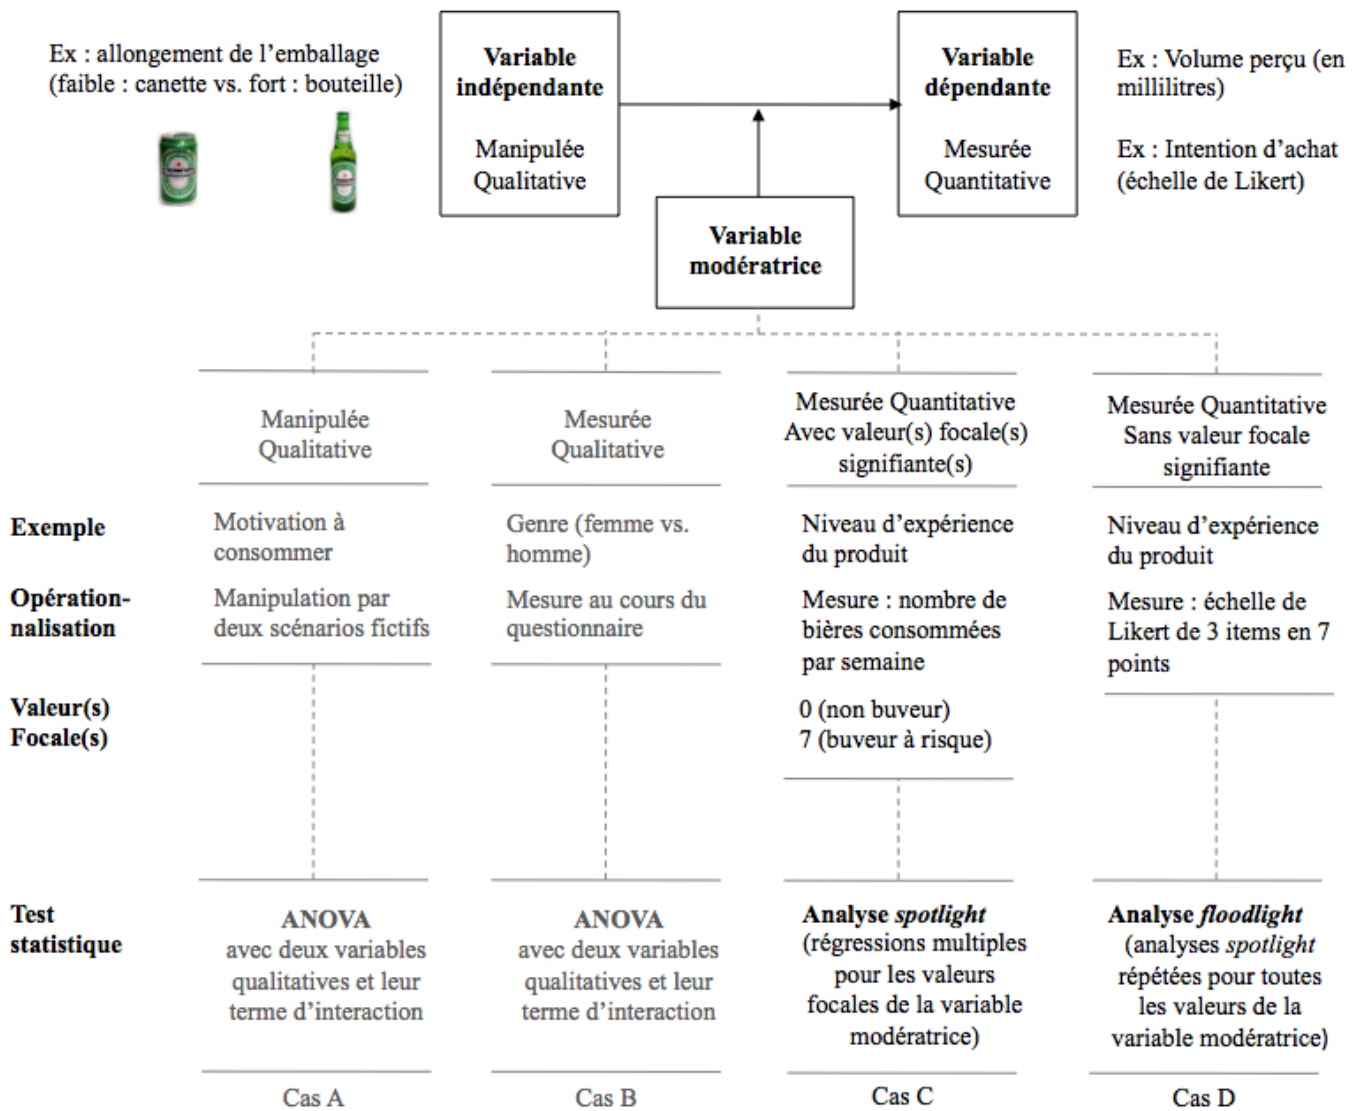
Ex : allongement de l'emballage (faible : canette vs. fort : bouteille)

**Variable indépendante**

Manipulée Qualitative

**Variable dépendante**

Mesurée Quantitative

Ex : Volume perçu (en millilitres)

Ex : Intention d'achat (échelle de Likert)

**Variable modératrice**

| | Manipulée Qualitative | Mesurée Qualitative | Mesurée Quantitative Avec valeur(s) focale(s) signifiante(s) | Mesurée Quantitative Sans valeur focale signifiante |
|---|---|---|---|---|
| **Exemple** | Motivation à consommer | Genre (femme vs. homme) | Niveau d'expérience du produit | Niveau d'expérience du produit |
| **Opération-nalisation** | Manipulation par deux scénarios fictifs | Mesure au cours du questionnaire | Mesure : nombre de bières consommées par semaine | Mesure : échelle de Likert de 3 items en 7 points |
| **Valeur(s) Focale(s)** | | | 0 (non buveur) 7 (buveur à risque) | |
| **Test statistique** | **ANOVA** avec deux variables qualitatives et leur terme d'interaction | **ANOVA** avec deux variables qualitatives et leur terme d'interaction | **Analyse *spotlight*** (régressions multiples pour les valeurs focales de la variable modératrice) | **Analyse *floodlight*** (analyses *spotlight* répétées pour toutes les valeurs de la variable modératrice) |
| | Cas A | Cas B | Cas C | Cas D |